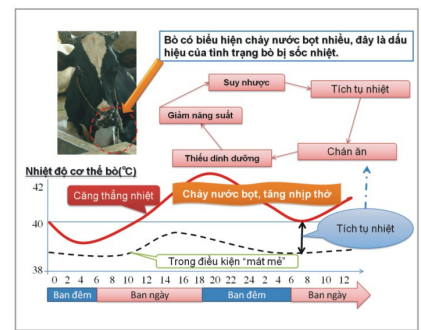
Bò có biểu hiện chảy nước bọt nhiều, đây là dấu hiệu của tình trạng bò bị sốc nhiệt.

Suy nhược

Tích tụ nhiệt

Giảm năng suất

Chán ăn

Thiếu dinh dưỡng

Nhiệt độ cơ thể bò(°C)

42

40

38

Căng thẳng nhiệt

Chảy nước bọt, tăng nhịp thở

Tích tụ nhiệt

Trong điều kiện "mát mẻ"

0 2 4 6 8 10 12 14 16 18 20 22 0 2 4 6 8 10 12

Ban đêm

Ban ngày

Ban đêm

Ban ngày